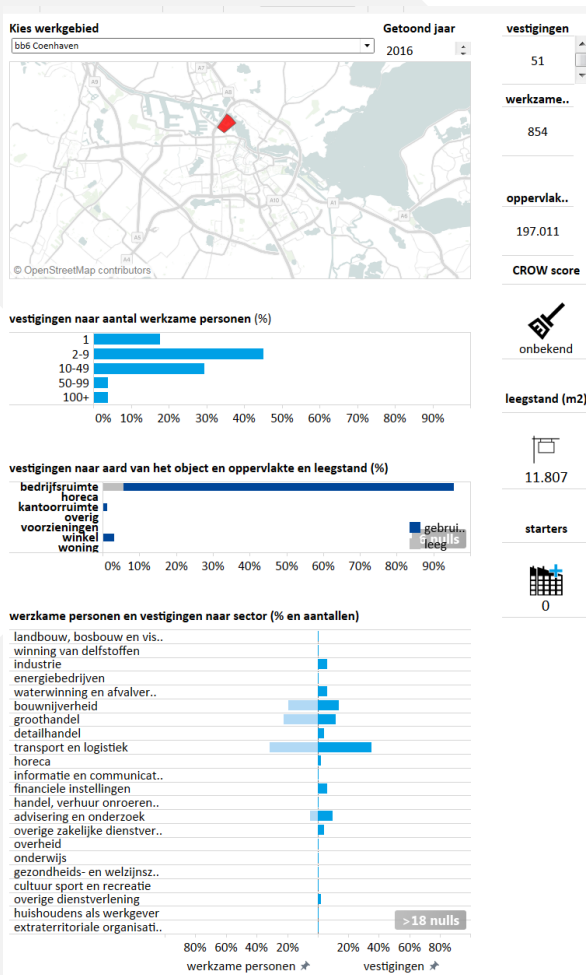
Kies werkgebied

bb6 Coenhaven

Getoond jaar

2016

© OpenStreetMap contributors

vestigingen

51

werkzame..

854

oppervlak..

197.011

CROW score

onbekend

leegstand (m2)

11.807

starters

0

vestigingen naar aantal werkzame personen (%)

1
2-9
10-49
50-99
100+

0% 10% 20% 30% 40% 50% 60% 70% 80% 90%

vestigingen naar aard van het object en oppervlakte en leegstand (%)

bedrijfsruimte
horeca
kantoorruimte
overig
voorzieningen
winkel
woning

gebrui..
leeg
6 nulls

0% 10% 20% 30% 40% 50% 60% 70% 80% 90%

werkzame personen en vestigingen naar sector (% en aantallen)

landbouw, bosbouw en vis..
winning van delfstoffen
industrie
energiebedrijven
waterwinning en afvalver..
bouwnijverheid
groothandel
detailhandel
transport en logistiek
horeca
informatie en communicat..
financiele instellingen
handel, verhuur onroeren..
advisering en onderzoek
overige zakelijke dienstver..
overheid
onderwijs
gezondheids- en welzijnsz..
cultuur sport en recreatie
overige dienstverlening
huishoudens als werkgever
extraterritoriale organisati..

>18 nulls

80% 60% 40% 20% 20% 40% 60% 80%

werkzame personen

vestigingen